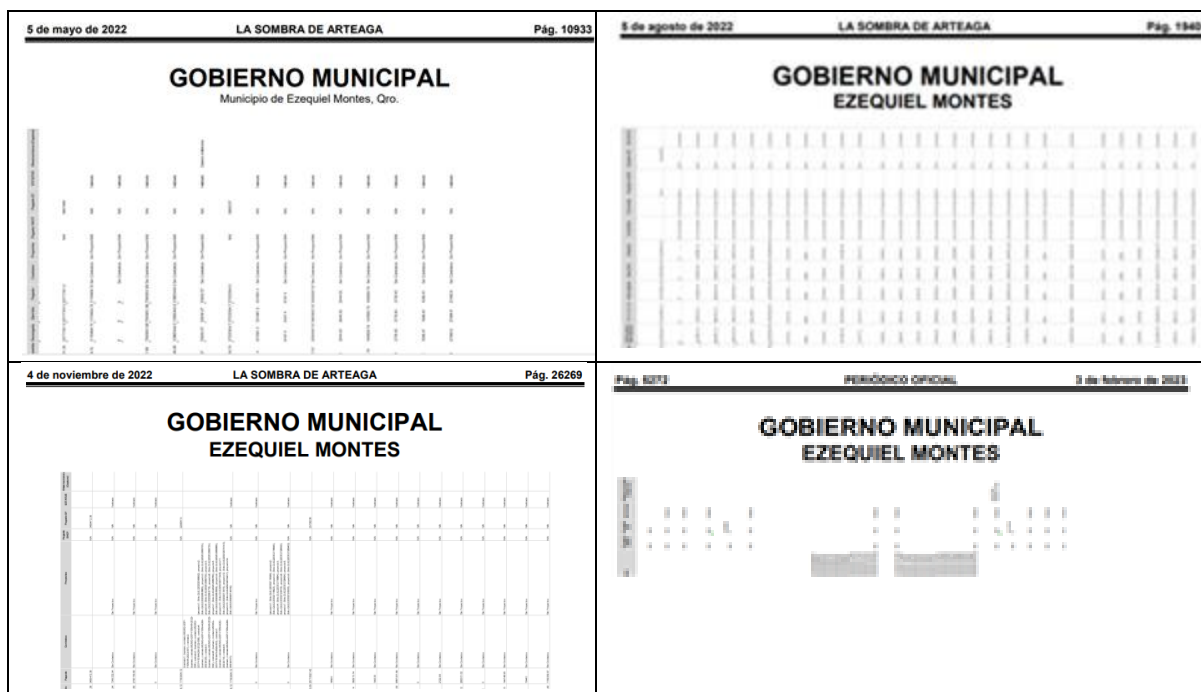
5 de mayo de 2022 LA SOMBRA DE ARTEAGA Pág. 10933

GOBIERNO MUNICIPAL
Municipio de Ezequiel Montes, Qro.

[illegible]

5 de agosto de 2022 LA SOMBRA DE ARTEAGA Pág. 1940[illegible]

GOBIERNO MUNICIPAL
EZEQUIEL MONTES

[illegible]

4 de noviembre de 2022 LA SOMBRA DE ARTEAGA Pág. 26269

GOBIERNO MUNICIPAL
EZEQUIEL MONTES

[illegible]

Pág. 8273 PERIÓDICO OFICIAL 3 de febrero de 2023

GOBIERNO MUNICIPAL
EZEQUIEL MONTES

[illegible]